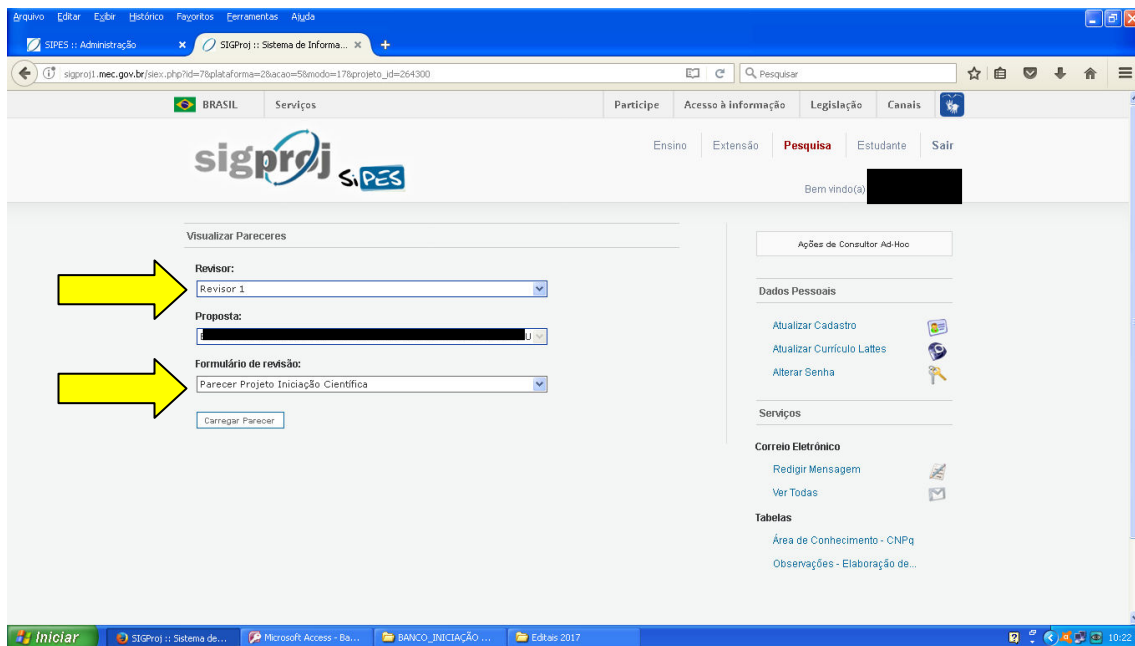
Arquivo Editar Exibir Histórico Favoritos Ferramentas Ajuda

SIPES :: Administração ×
SIGProj :: Sistema de Informa... × +

sigproj1.mec.gov.br/siex.php?id=7&plataforma=2&acao=5&modo=17&projeto_id=264300

Pesquisar

BRASIL Serviços Participe Acesso à informação Legislação Canais

sigproj SiPES

Ensino Extensão Pesquisa Estudante Sair

Bem vindo(a)

Visualizar Pareceres

Revisor:
Revisor 1

Proposta:
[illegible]

Formulário de revisão:
Parecer Projeto Iniciação Científica

Carregar Parecer

Ações de Consultor Ad-Hoc

Dados Pessoais
Atualizar Cadastro
Atualizar Currículo Lattes
Alterar Senha

Serviços

Correio Eletrônico
Redigir Mensagem
Ver Todas

Tabelas
Área de Conhecimento - CNPq
Observações - Elaboração de...

Iniciar SIGProj :: Sistema de... Microsoft Access - Ba... BANCO_INICIAÇÃO ... Editais 2017 10:22